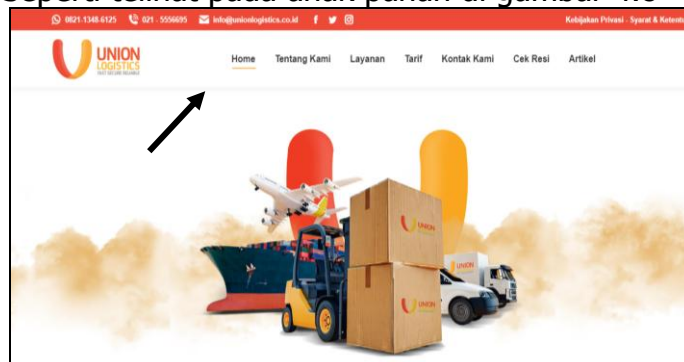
Seperti terlihat pada arah panah di gambar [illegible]

0821-1348-6125 021 - 5556695 info@unionlogistics.co.id

Kebijakan Privasi - Syarat & Ketent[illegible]

UNION LOGISTICS FAST SECURE RELIABLE

Home Tentang Kami Layanan Tarif Kontak Kami Cek Resi Artikel

UNION

UNION

UNION